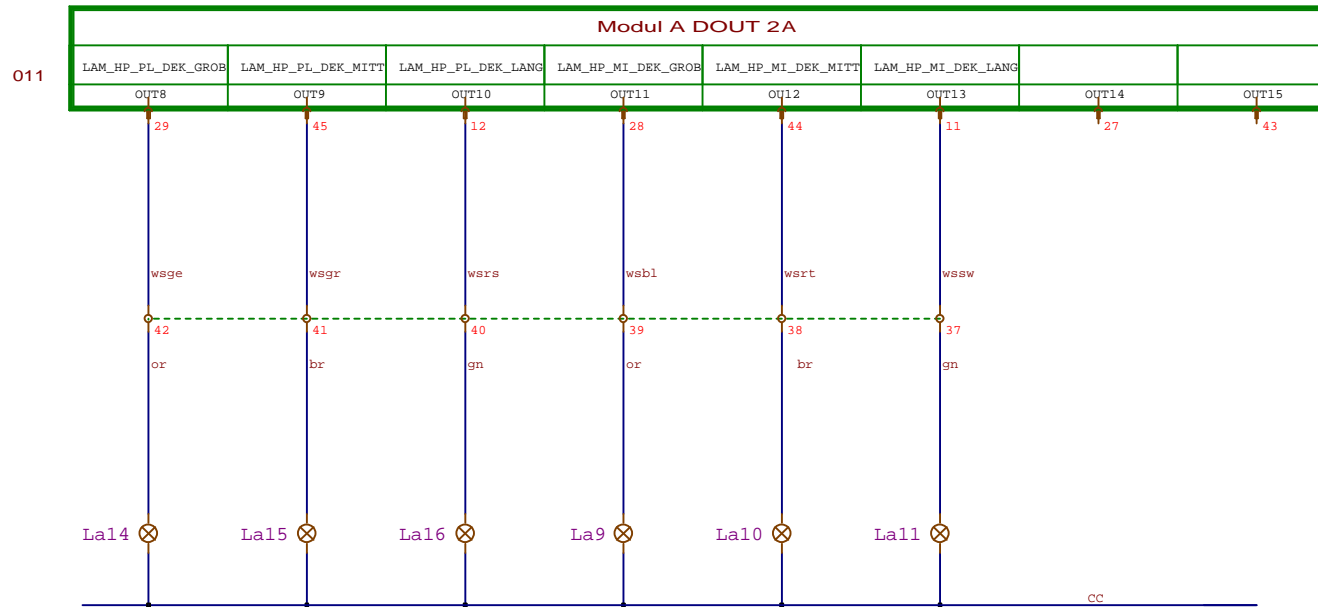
Modul A DOUT 2A

011

| LAM_HP_PL_DEK_GROB | LAM_HP_PL_DEK_MITT | LAM_HP_PL_DEK_LANG | LAM_HP_MI_DEK_GROB | LAM_HP_MI_DEK_MITT | LAM_HP_MI_DEK_LANG | | |
|---|---|---|---|---|---|---|---|
| OUT8 | OUT9 | OUT10 | OUT11 | OU12 | OUT13 | OUT14 | OUT15 |

29 45 12 28 44 11 27 43

wsge wsgr wsrs wsbl wsrt wssw

42 41 40 39 38 37

or br gn or br gn

La14 La15 La16 La9 La10 La11

CC